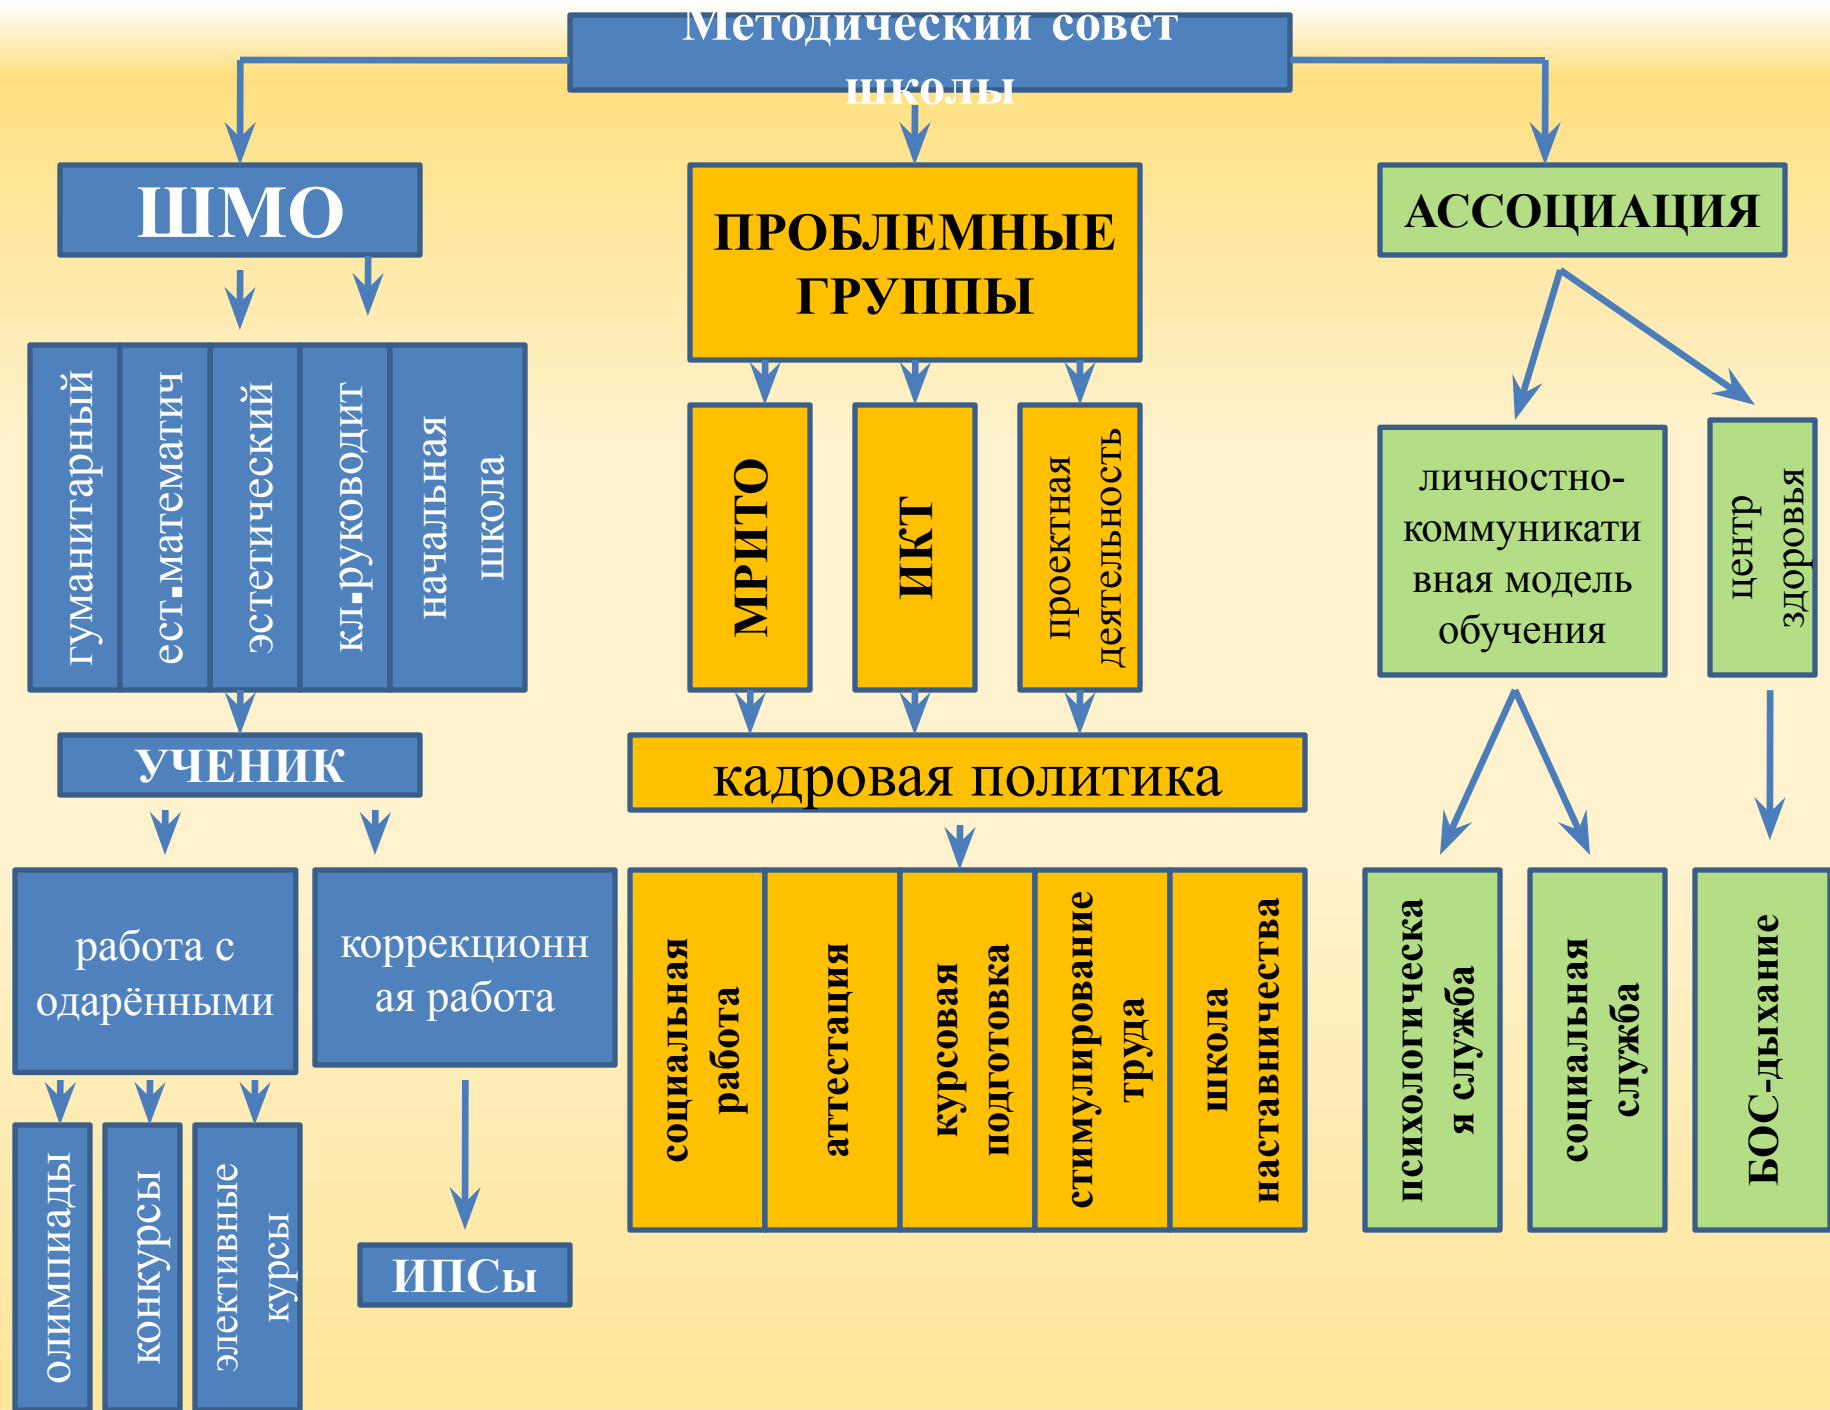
Методический совет школы

ШМО

гуманитарный

ест.математич

эстетический

кл.руководит

начальная школа

УЧЕНИК

работа с одарёнными

коррекционная работа

олимпиады

конкурсы

элективные курсы

ИПСы

ПРОБЛЕМНЫЕ ГРУППЫ

МРИТО

ИКТ

проектная деятельность

кадровая политика

социальная работа

аттестация

курсовая подготовка

стимулирование труда

школа наставничества

АССОЦИАЦИЯ

личностно-коммуникативная модель обучения

центр здоровья

психологическая служба

социальная служба

БОС-дыхание